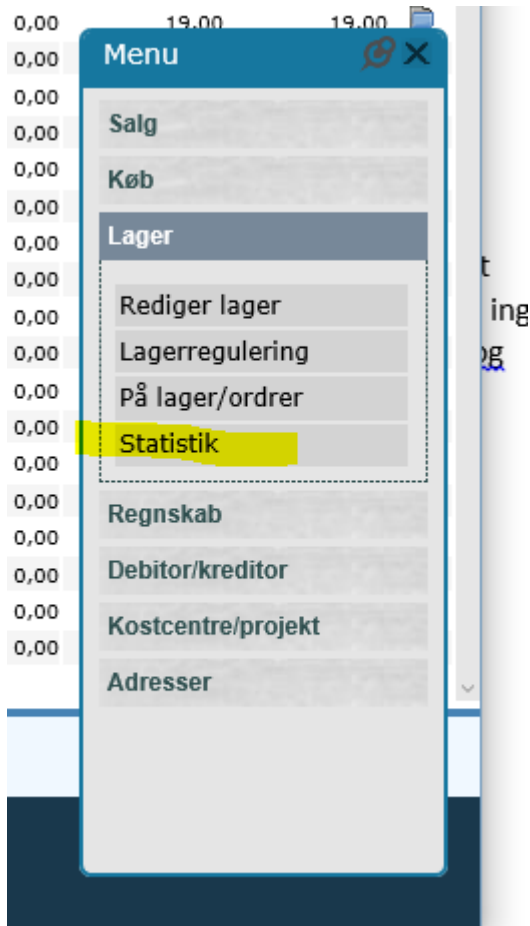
0,00
0,00
0,00
0,00
0,00
0,00
0,00
0,00
0,00
0,00
0,00
0,00
0,00
0,00
0,00
0,00
0,00

19,00 19,00

Menu

Salg
Køb
Lager
Rediger lager
Lagerregulering
På lager/ordrer
Statistik
Regnskab
Debitor/kreditor
Kostcentre/projekt
Adresser

t
ing
og